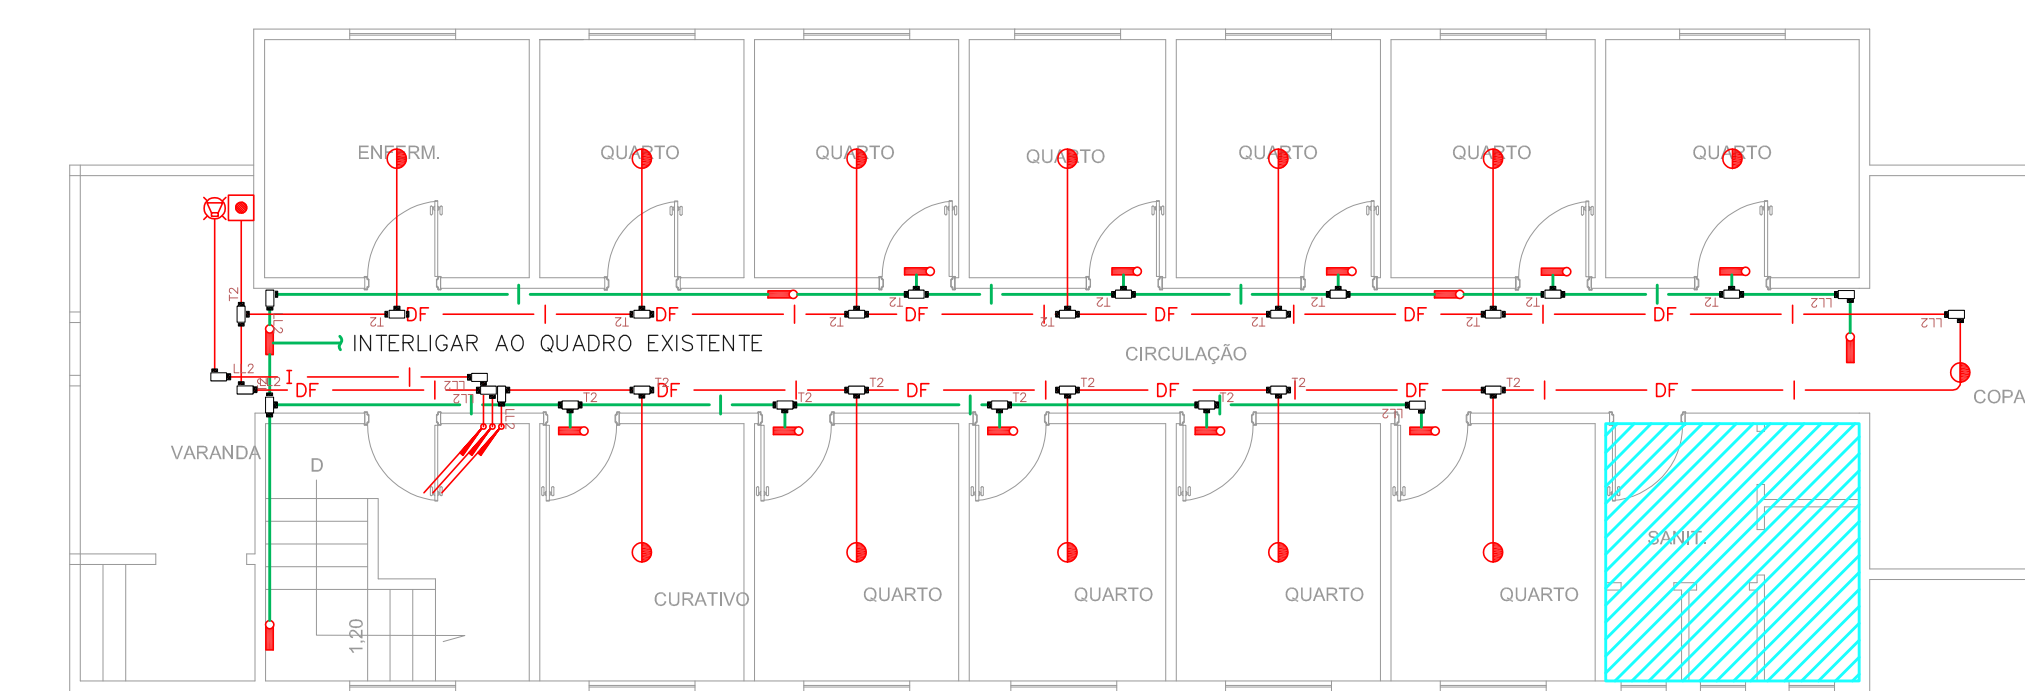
ENFERM.
QUARTO
QUARTO
QUARTO
QUARTO
QUARTO
QUARTO
T2
T2
T2
T2
T2
T2
T2
T2
T2
T2
T2
T2
LL2
LL2
DF
DF
DF
DF
DF
DF
DF
DF
DF
DF
DF
DF
DF
DF
DF
DF
LL2
INTERLIGAR AO QUADRO EXISTENTE
CIRCULAÇÃO
LL2
LL2
I
T2
T2
T2
T2
T2
T2
T2
T2
T2
T2
T2
LL2
LL2
COPA
VARANDA
D
SANIT.
CURATIVO
QUARTO
QUARTO
QUARTO
QUARTO
1,20